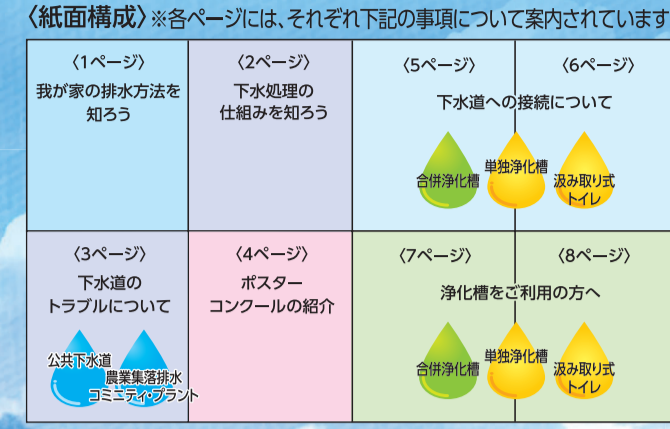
〈紙面構成〉※各ページには、それぞれ下記の事項について案内されています

〈1ページ〉
我が家の排水方法を知ろう

〈2ページ〉
下水処理の仕組みを知ろう

〈5ページ〉 〈6ページ〉
下水道への接続について

合併浄化槽
単独浄化槽
汲み取り式トイレ

〈3ページ〉
下水道のトラブルについて

公共下水道
農業集落排水
コミニティ・プラント

〈4ページ〉
ポスターコンクールの紹介

〈7ページ〉 〈8ページ〉
浄化槽をご利用の方へ

合併浄化槽
単独浄化槽
汲み取り式トイレ